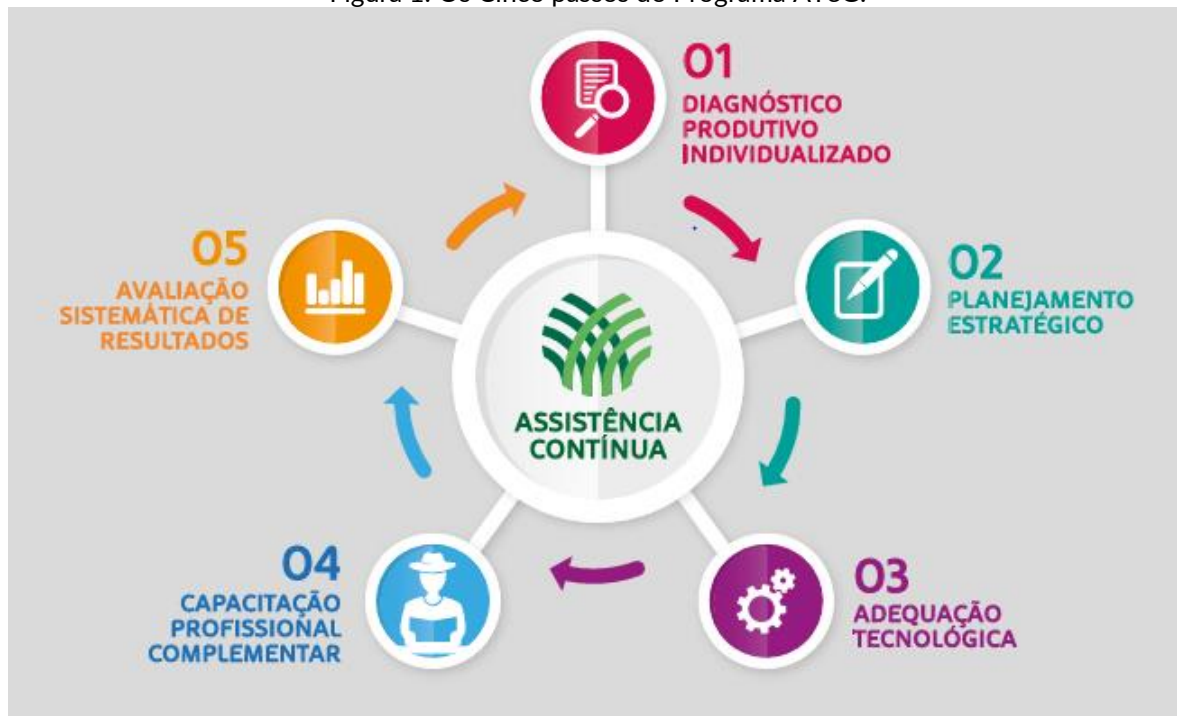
Figura 1. Os Cinco passos do Programa ATeG.

01
DIAGNÓSTICO PRODUTIVO INDIVIDUALIZADO

02
PLANEJAMENTO ESTRATÉGICO

03
ADEQUAÇÃO TECNOLÓGICA

04
CAPACITAÇÃO PROFISSIONAL COMPLEMENTAR

05
AVALIAÇÃO SISTEMÁTICA DE RESULTADOS

ASSISTÊNCIA CONTÍNUA